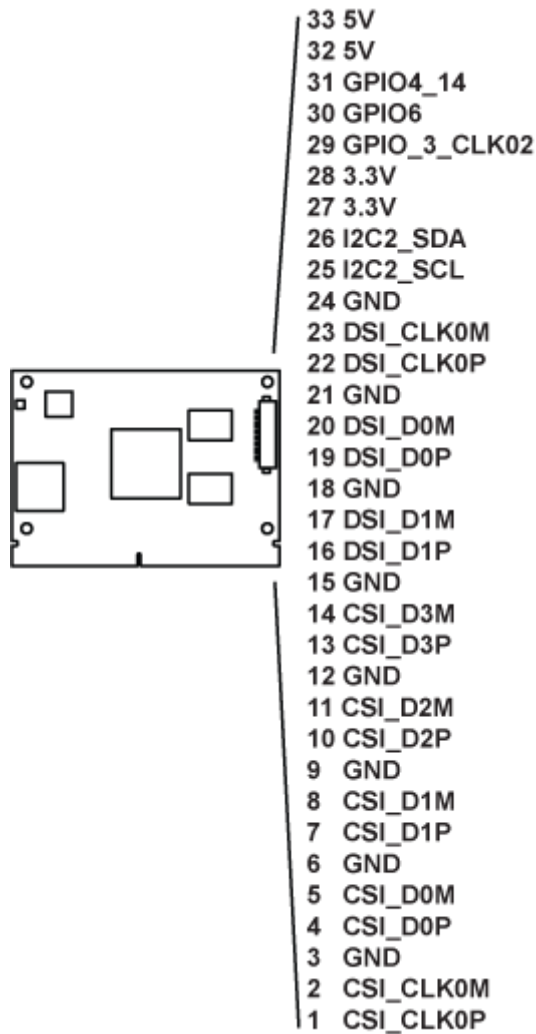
33 5V
32 5V
31 GPIO4_14
30 GPIO6
29 GPIO_3_CLK02
28 3.3V
27 3.3V
26 I2C2_SDA
25 I2C2_SCL
24 GND
23 DSI_CLK0M
22 DSI_CLK0P
21 GND
20 DSI_D0M
19 DSI_D0P
18 GND
17 DSI_D1M
16 DSI_D1P
15 GND
14 CSI_D3M
13 CSI_D3P
12 GND
11 CSI_D2M
10 CSI_D2P
9 GND
8 CSI_D1M
7 CSI_D1P
6 GND
5 CSI_D0M
4 CSI_D0P
3 GND
2 CSI_CLK0M
1 CSI_CLK0P